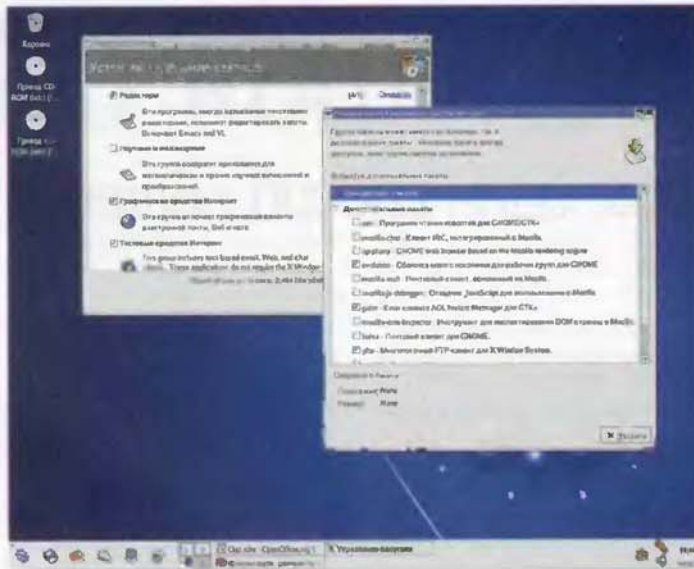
Корзина

Привод CD-ROM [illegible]

Привод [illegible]

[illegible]

Редакторы

Эти программы, иногда называемые текстовыми редакторами, позволяют редактировать тексты. Включает Emacs and Vi.

Научные и инженерные

Эта группа содержит приложения для математических и прочих научных вычислений и преобразований.

Графические средства Интернет

Эта группа включает графические клиенты электронной почты, Web и чата

Текстовые средства Интернет

This group includes text based email, Web, and chat clients. These applications do not require the X Window

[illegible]

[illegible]

Дополнительные пакеты

gnomemeeting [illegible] для GNOME/GTK+

mozilla-chat - Клиент IRC, интегрированный в Mozilla

epiphany - GNOME Web browser based on the Mozilla rendering engine

evolution - Сборник набора программ для рабочих групп для GNOME

mozilla-mail - Почтовый клиент, встроенный в Mozilla

mozilla-js-debugger - Отладчик JavaScript для использования с Mozilla

gaim - Клон клиента AOL Instant Messenger для GTK+

mozilla-dom-inspector - Инструмент для мониторинга DOM страниц в Mozilla

balsa - Почтовый клиент для GNOME

gftp - Многопоточный FTP-клиент для X Window System

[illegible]

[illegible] None

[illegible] None

Закрыть

Окно сеанса OpenOffice.org 1

Управление пакетами

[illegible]